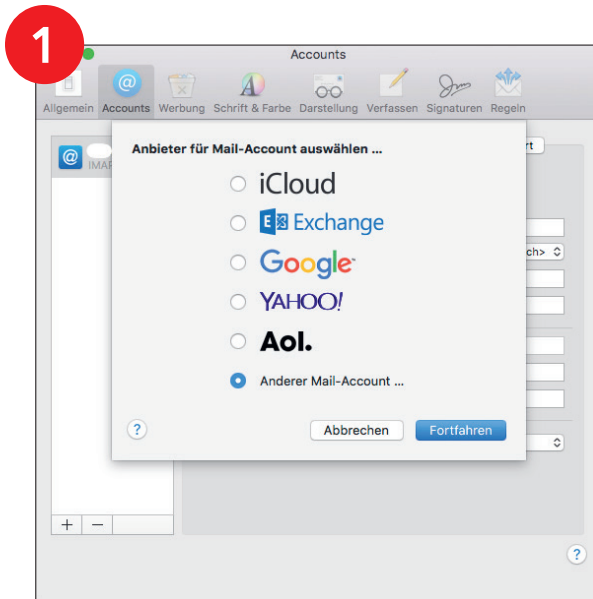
1

Accounts

Allgemein Accounts Werbung Schrift & Farbe Darstellung Verfassen Signaturen Regeln

IMAP

rt

ch>

Anbieter für Mail-Account auswählen ...

iCloud

Exchange

Google

YAHOO!

Aol.

Anderer Mail-Account ...

?

Abbrechen

Fortfahren

+ −

?